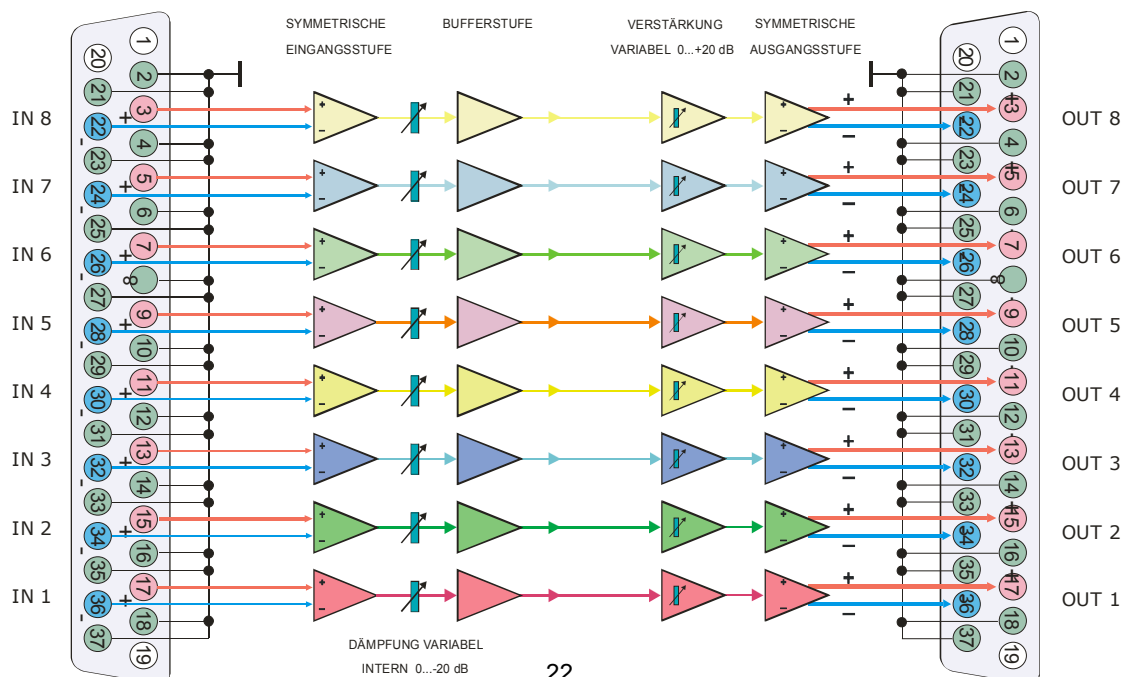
SYMMETRISCHE EINGANGSSTUFE

BUFFERSTUFE

VERSTÄRKUNG VARIABEL 0...+20 dB

SYMMETRISCHE AUSGANGSSTUFE

1 20 2 21 3 22 4 23 5 24 6 25 7 26 8 27 9 28 10 29 11 30 12 31 13 32 14 33 15 34 16 35 17 36 18 37 19

IN 8 + -
IN 7 + -
IN 6 + -
IN 5 + -
IN 4 + -
IN 3 + -
IN 2 + -
IN 1 + -

1 20 2 21 3 22 4 23 5 24 6 25 7 26 8 27 9 28 10 29 11 30 12 31 13 32 14 33 15 34 16 35 17 36 18 37 19

+ - OUT 8
+ - OUT 7
+ - OUT 6
+ - OUT 5
+ - OUT 4
+ - OUT 3
+ - OUT 2
+ - OUT 1

DÄMPFUNG VARIABEL INTERN 0...-20 dB

22